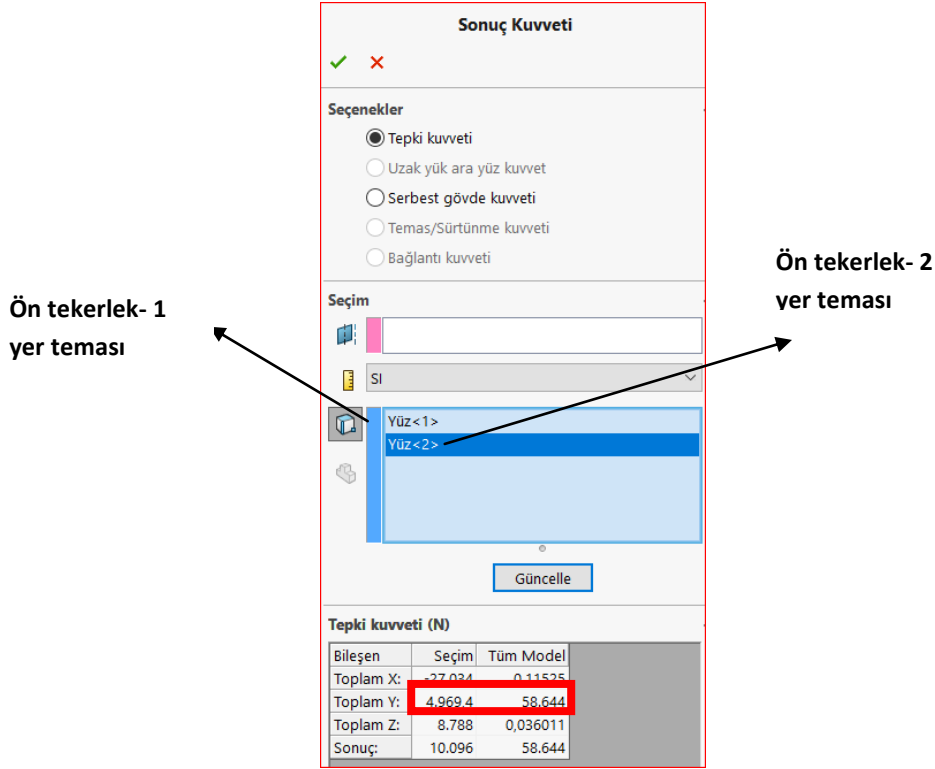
Sonuç Kuvveti

✓ ✕

Seçenekler

Tepki kuvveti

Uzak yük ara yüz kuvvet

Serbest gövde kuvveti

Temas/Sürtünme kuvveti

Bağlantı kuvveti

Ön tekerlek- 1 yer teması

Ön tekerlek- 2 yer teması

Seçim

SI

Yüz<1>
Yüz<2>

Güncelle

Tepki kuvveti (N)

| Bileşen | Seçim | Tüm Model |
|---|---|---|
| Toplam X: | -27.034 | 0.11525 |
| Toplam Y: | 4,969.4 | 58.644 |
| Toplam Z: | 8.788 | 0,036011 |
| Sonuç: | 10.096 | 58.644 |